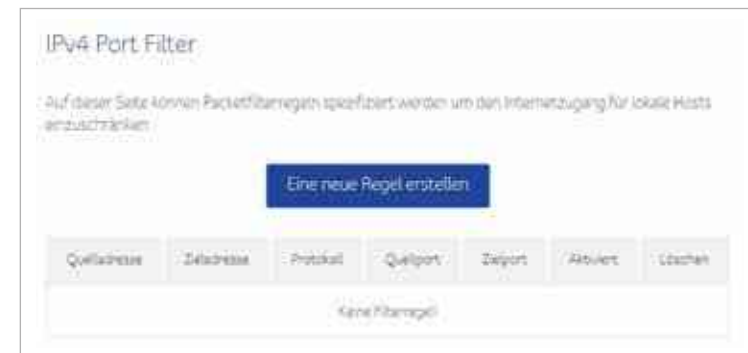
IPv4 Port Filter

Auf dieser Seite können Packetfilterregeln spezifiziert werden um den Internetzugang für lokale Hosts einzuschränken

Eine neue Regel erstellen

| Quelladresse | Zieladresse | Protokoll | Quellport | Zielport | Aktiviert | Löschen |
|---|---|---|---|---|---|---|
| Keine Filterregel | | | | | | |